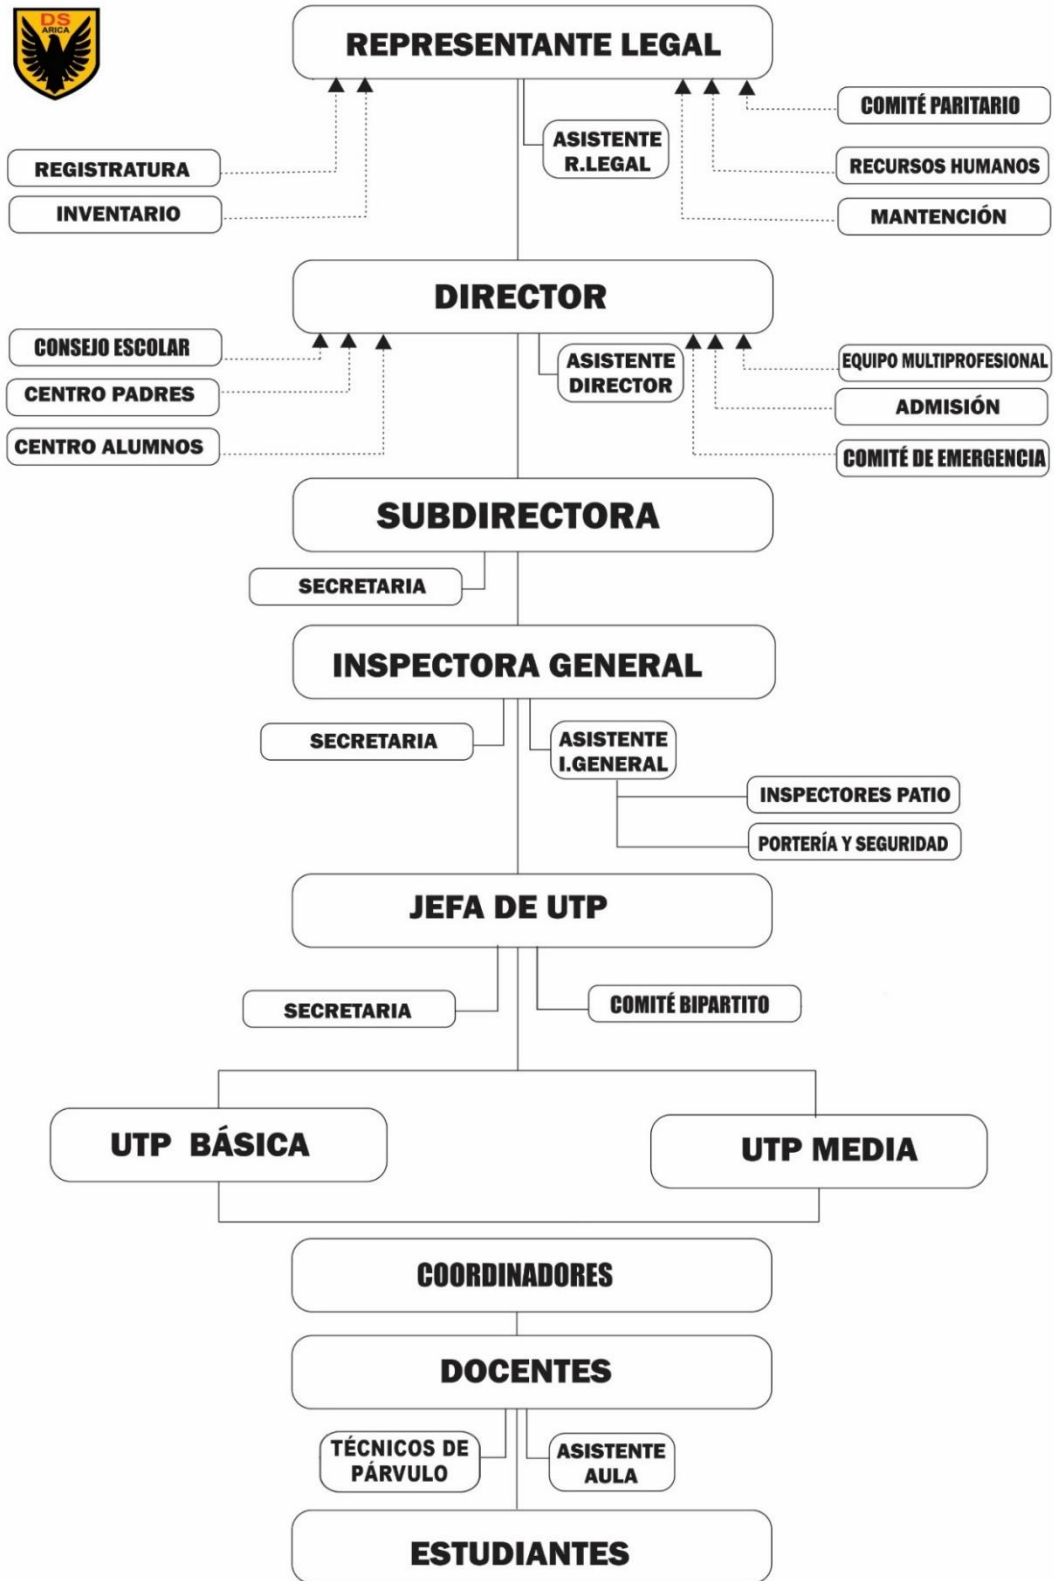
DS
ARICA

REPRESENTANTE LEGAL

REGISTRATURA

INVENTARIO

ASISTENTE R.LEGAL

COMITÉ PARITARIO

RECURSOS HUMANOS

MANTENCIÓN

DIRECTOR

CONSEJO ESCOLAR

CENTRO PADRES

CENTRO ALUMNOS

ASISTENTE DIRECTOR

EQUIPO MULTIPROFESIONAL

ADMISIÓN

COMITÉ DE EMERGENCIA

SUBDIRECTORA

SECRETARIA

INSPECTORA GENERAL

SECRETARIA

ASISTENTE I.GENERAL

INSPECTORES PATIO

PORTERÍA Y SEGURIDAD

JEFA DE UTP

SECRETARIA

COMITÉ BIPARTITO

UTP BÁSICA

UTP MEDIA

COORDINADORES

DOCENTES

TÉCNICOS DE PÁRVULO

ASISTENTE AULA

ESTUDIANTES